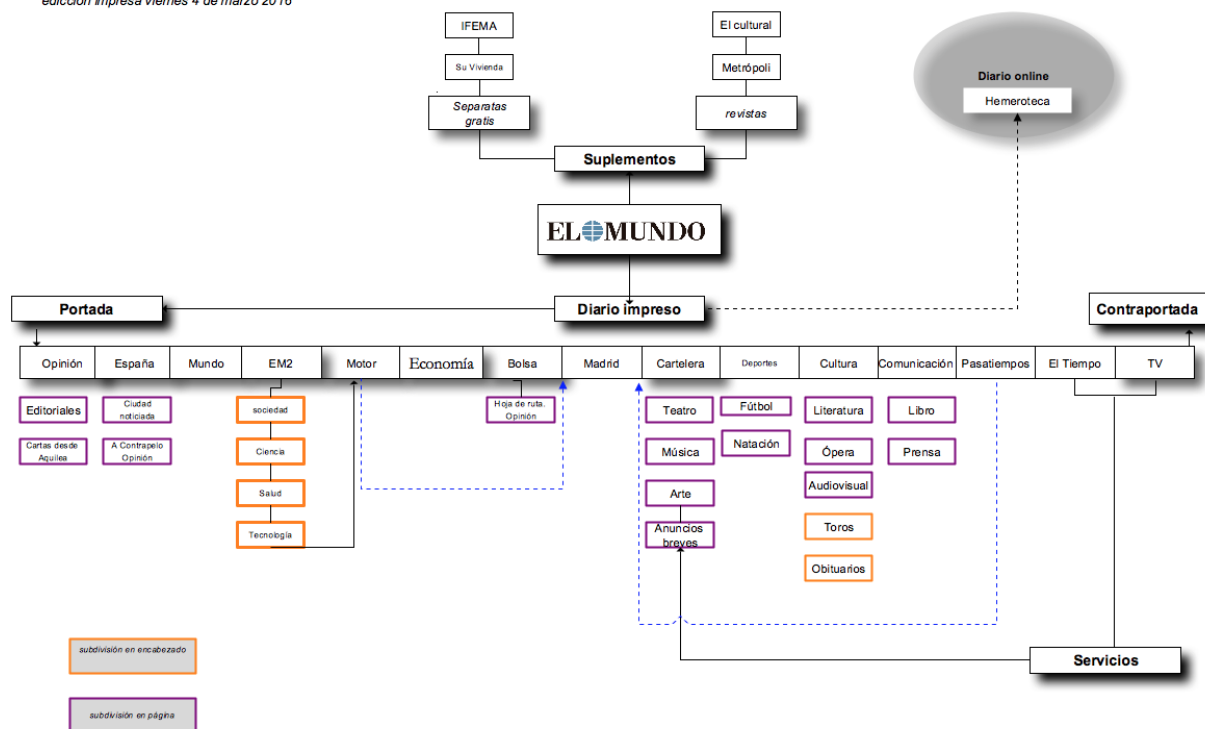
edición impresa viernes 4 de marzo 2016

IFEMA

Su Vivienda

Separatas gratis

El cultural

Metrópoli

revistas

Diario online

Hemeroteca

Suplementos

EL MUNDO

Portada

Diario impreso

Contraportada

| Opinión | España | Mundo | EM2 | Motor | Economía | Bolsa | Madrid | Cartelera | Deportes | Cultura | Comunicación | Pasatiempos | El Tiempo | TV |
|---|---|---|---|---|---|---|---|---|---|---|---|---|---|---|

Editoriales

Cartas desde Aquilea

Ciudad noticiada

A Contrapelo Opinión

sociedad

Ciencia

Salud

Tecnología

Hoja de ruta. Opinión

Teatro

Música

Arte

Anuncios breves

Fútbol

Natación

Literatura

Ópera

Audiovisual

Toros

Obituarios

Libro

Prensa

Servicios

subdivisión en encabezado

subdivisión en página